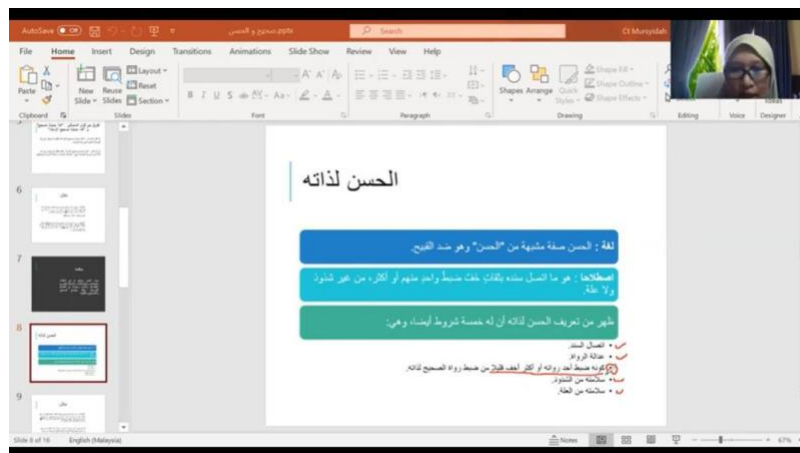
AutoSave Off
صحيح و الحسن.pptx
Search
Ct Munsyidah
File Home Insert Design Transitions Animations Slide Show Review View Help
Paste
New Slide
Reuse Slides
Layout
Reset
Section
Clipboard Slides Font Paragraph Drawing Editing Voice Designer
Shapes Arrange Quick Styles
Shape Fill
Shape Outline
Shape Effects
6
7
8
9

الحسن لذاته

لغة : الحسن صفة مشبهة من "الحسن" وهو ضد القبيح.

اصطلاحا : هو ما اتصل سنده بنقل عدل خف ضبطه واحد منهم أو أكثره من غير شذوذ ولا علة.

ظهر من تعريف الحسن لذاته أن له خمسة شروط أيضا، وهي:

• اتصال السند.
• عدالة الرواة.
• كونه ضبط أحد رواته أو أكثر أخف قليلا من ضبط رواة الصحيح لذاته.
• سلامته من الشذوذ.
• سلامته من العلة.

Slide 8 of 16 English (Malaysia) Notes 67%